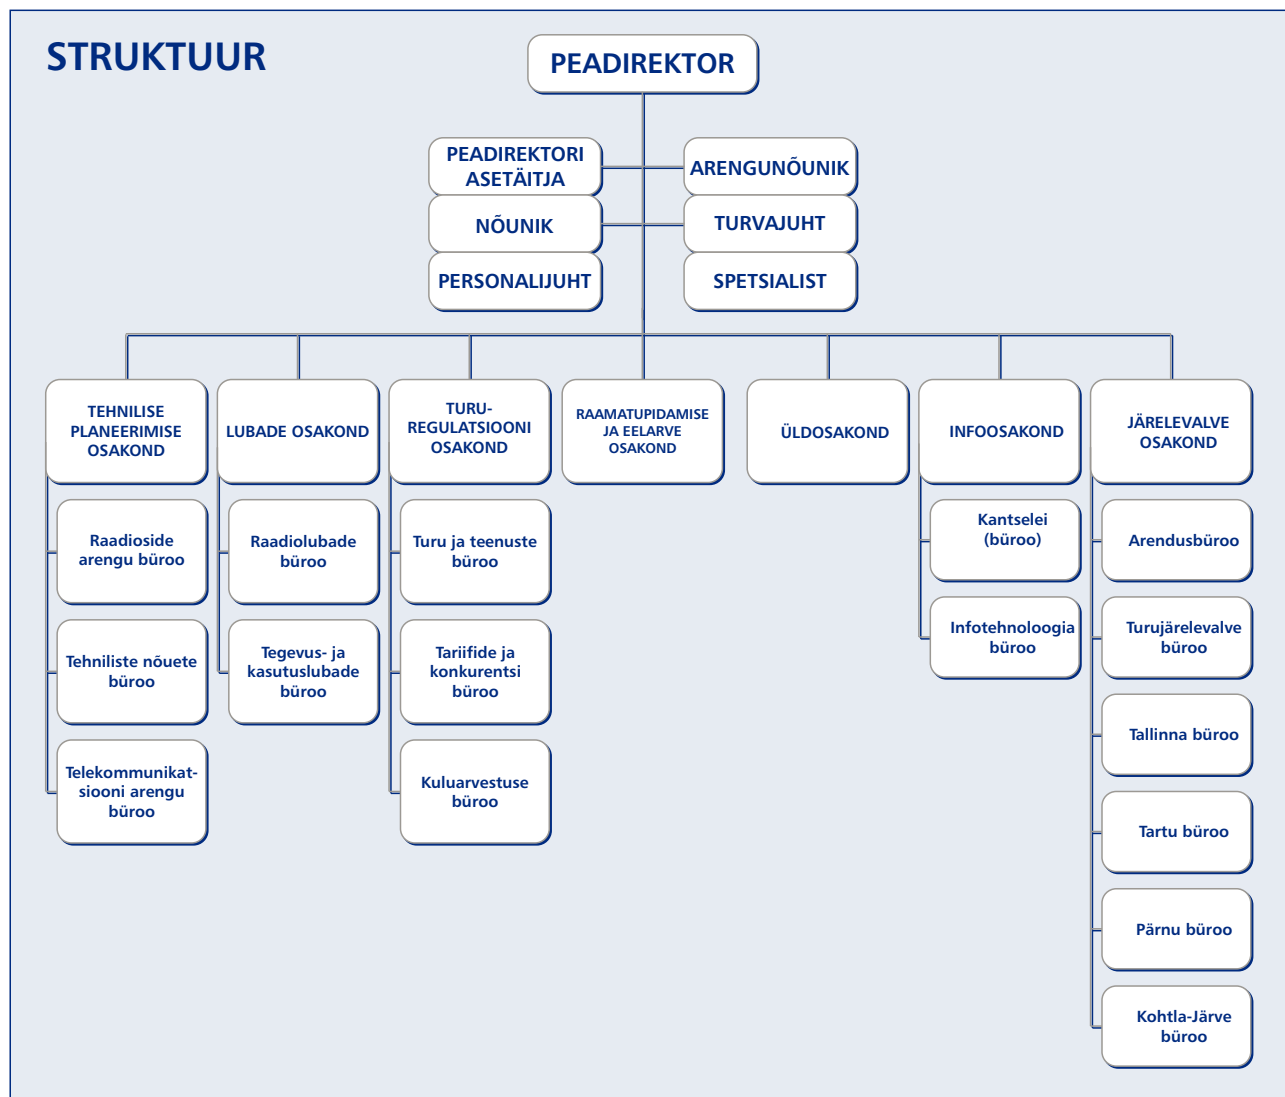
STRUKTUUR

PEADIREKTOR

PEADIREKTORI ASETÄITJA

ARENGUNÕUNIK

NÕUNIK

TURVAJUHT

PERSONALIJUHT

SPETSIALIST

TEHNILISE PLANEERIMISE OSAKOND

Raadioside arengu büroo

Tehniliste nõuete büroo

Telekommunikatsiooni arengu büroo

LUBADE OSAKOND

Raadiolubade büroo

Tegevus- ja kasutuslubade büroo

TURU-REGULATSIOONI OSAKOND

Turu ja teenuste büroo

Tariifide ja konkurentsi büroo

Kuluarvestuse büroo

RAAMATUPIDAMISE JA EELARVE OSAKOND

ÜLDOSAKOND

INFOOSAKOND

Kantselei (büroo)

Infotehnoloogia büroo

JÄRELEVALVE OSAKOND

Arendusbüroo

Turujärelevalve büroo

Tallinna büroo

Tartu büroo

Pärnu büroo

Kohtla-Järve büroo